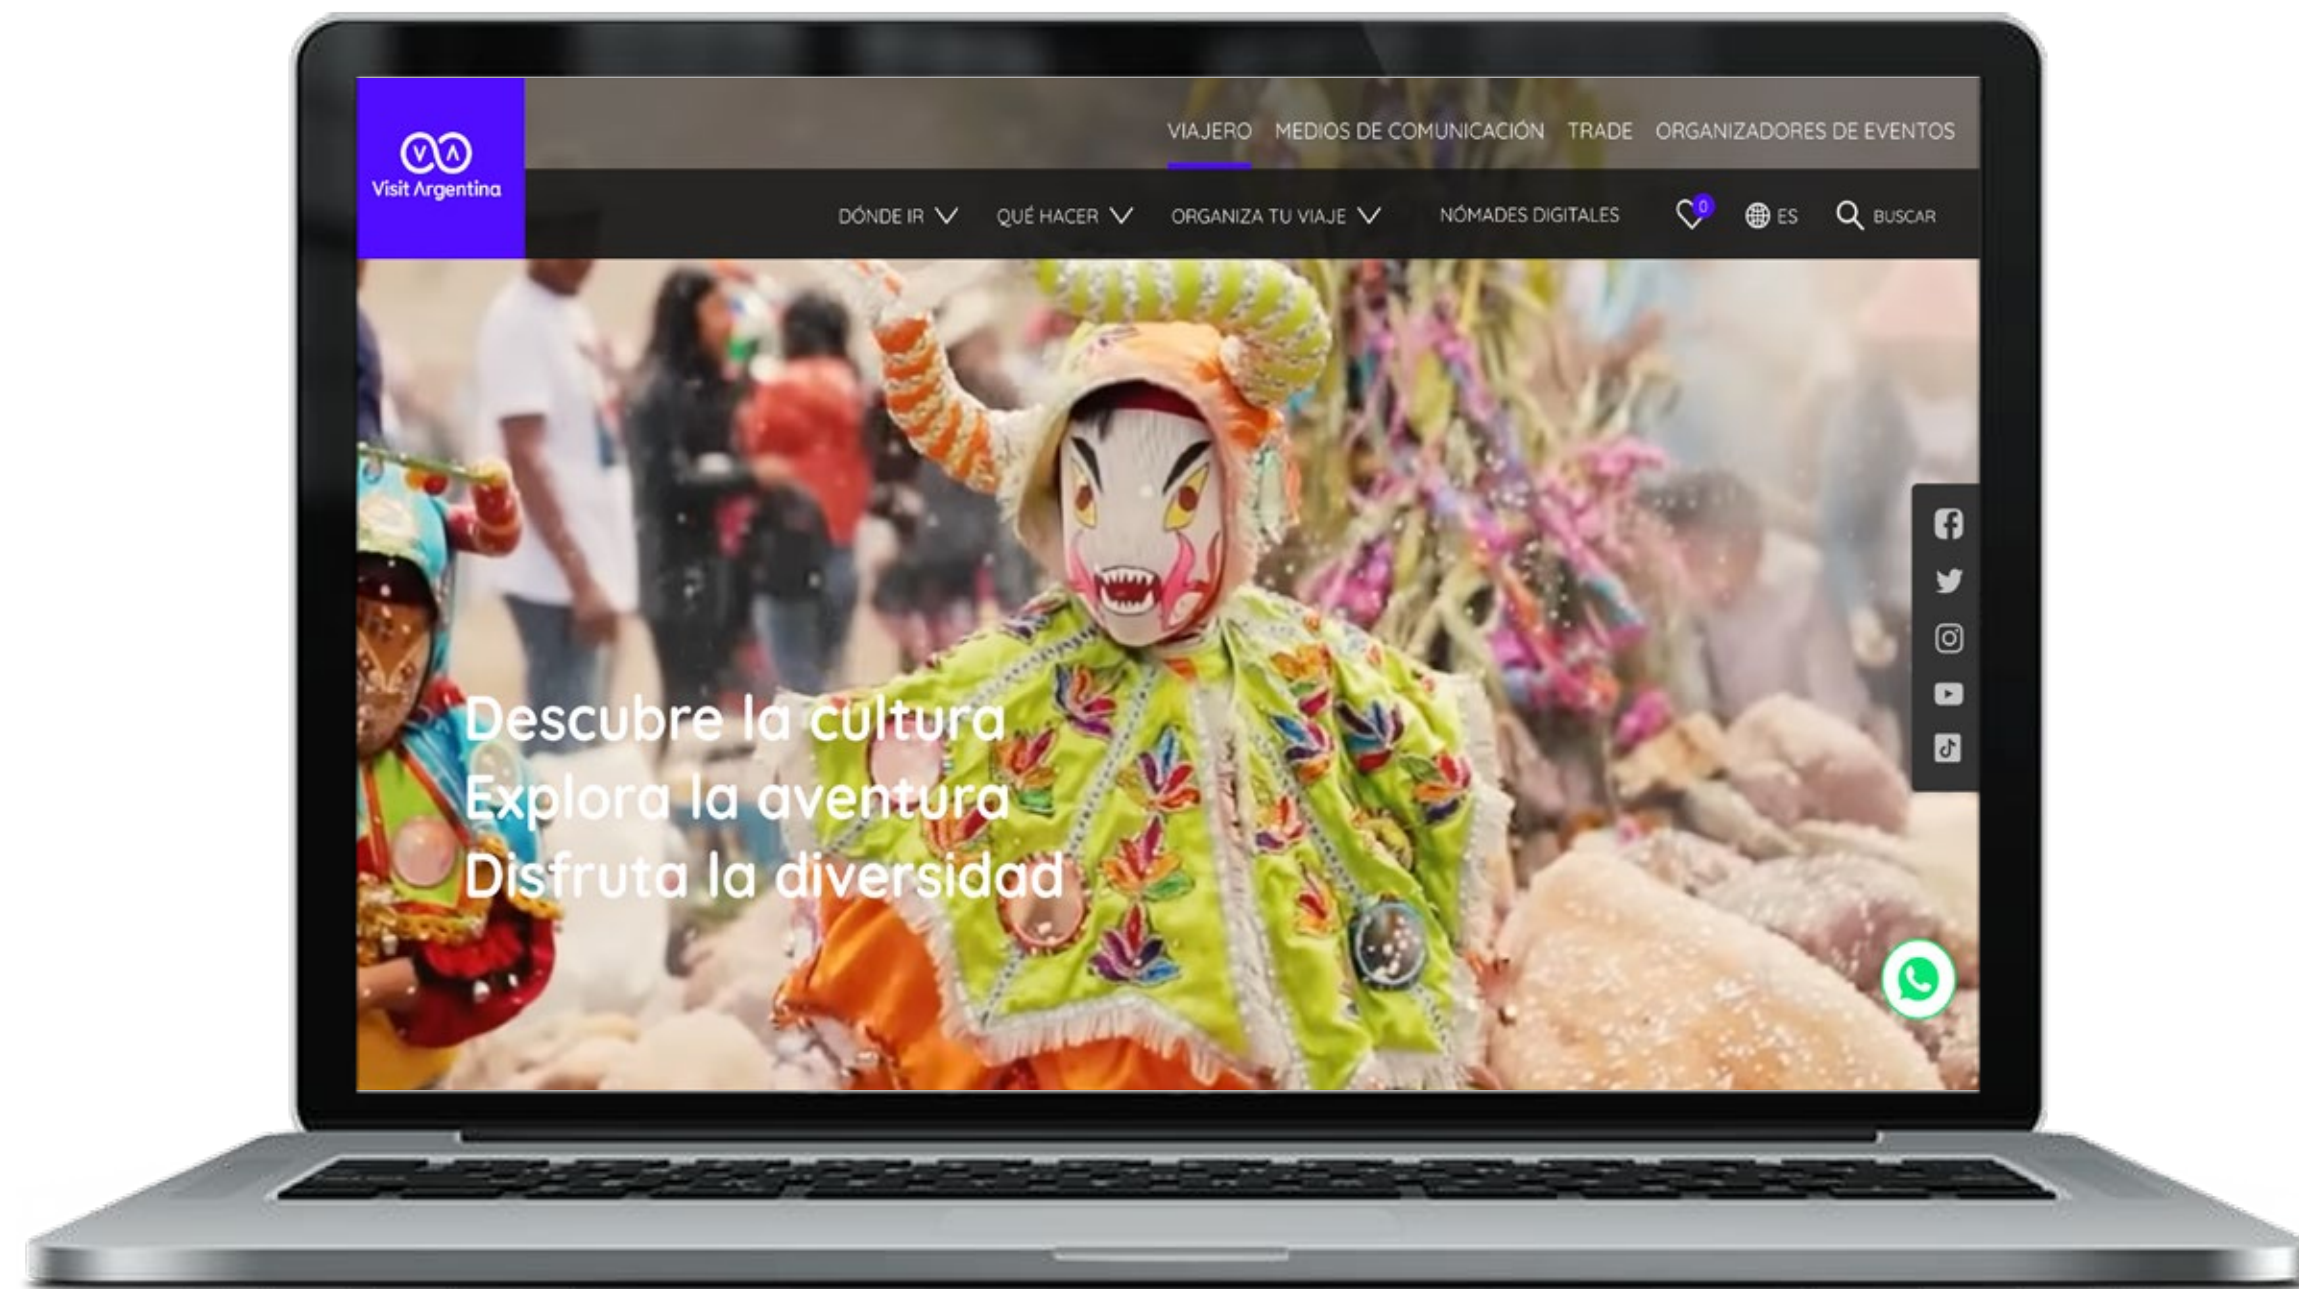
Visit Argentina

VIAJERO MEDIOS DE COMUNICACIÓN TRADE ORGANIZADORES DE EVENTOS

DÓNDE IR QUÉ HACER ORGANIZA TU VIAJE NÓMADES DIGITALES 0 ES BUSCAR

Descubre la cultura
Explora la aventura
Disfruta la diversidad